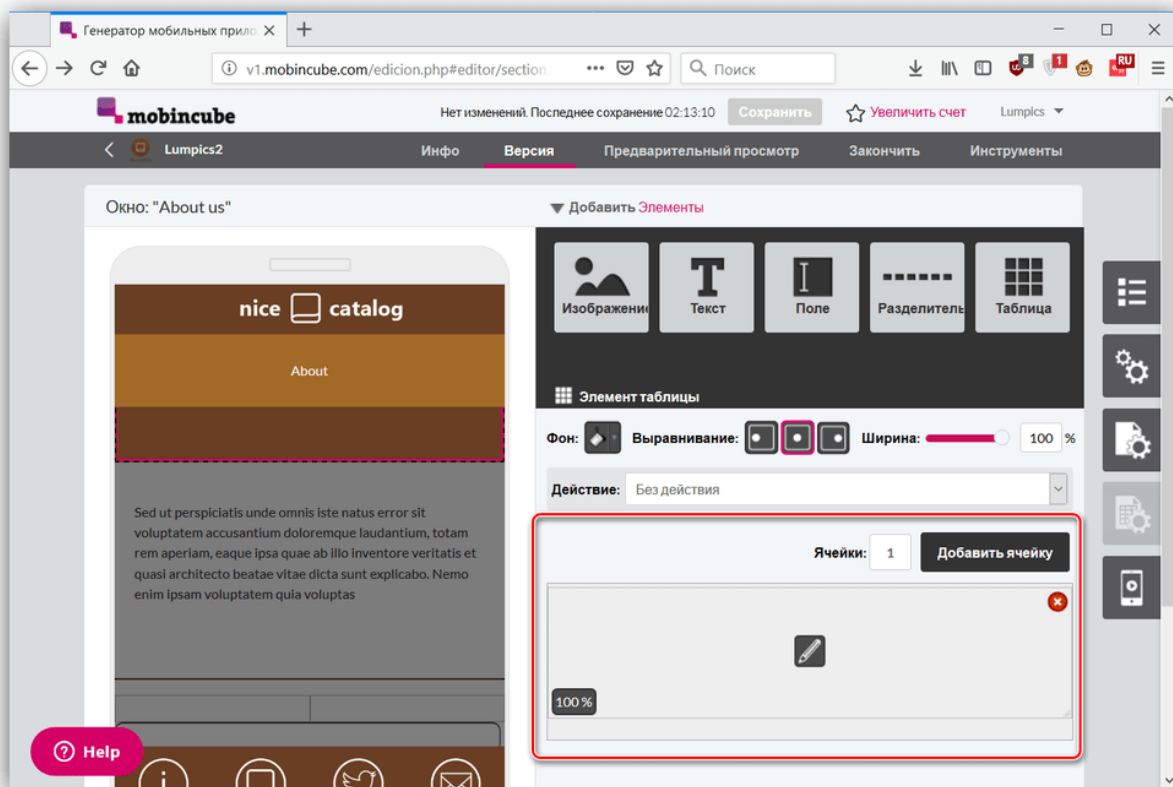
Генератор мобильных прило ×
+
v1.mobincube.com/edicion.php#editor/section
Поиск
mobincube
Нет изменений. Последнее сохранение 02:13:10
Сохранить
Увеличить счет
Lumpics
Lumpics2
Инфо
Версия
Предварительный просмотр
Закончить
Инструменты
Окно: "About us"
Добавить Элементы
Изображение
Текст
Поле
Разделитель
Таблица
Элемент таблицы
Фон:
Выравнивание:
Ширина:
100 %
Действие:
Без действия
Ячейки:
1
Добавить ячейку
100 %
nice catalog
About
Sed ut perspiciatis unde omnis iste natus error sit voluptatem accusantium doloremque laudantium, totam rem aperiam, eaque ipsa quae ab illo inventore veritatis et quasi architecto beatae vitae dicta sunt explicabo. Nemo enim ipsam voluptatem quia voluptas
Help